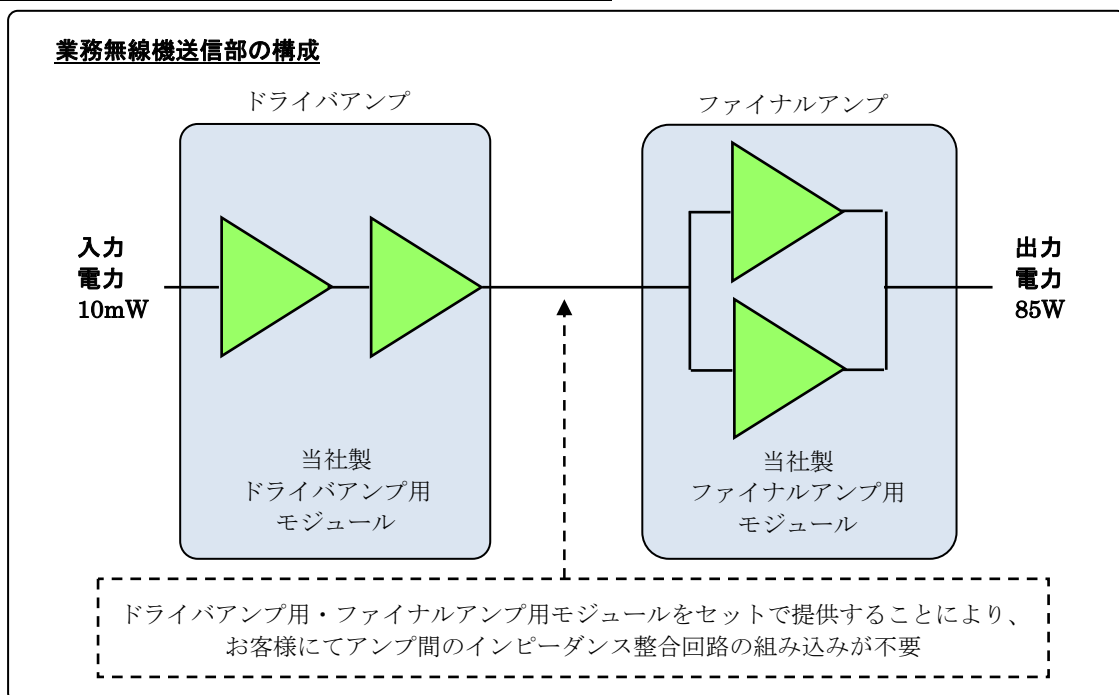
業務無線機送信部の構成

ドライバアンプ

ファイナルアンプ

入力
電力
10mW

出力
電力
85W

当社製
ドライバアンプ用
モジュール

当社製
ファイナルアンプ用
モジュール

ドライバアンプ用・ファイナルアンプ用モジュールをセットで提供することにより、お客様にてアンプ間のインピーダンス整合回路の組み込みが不要